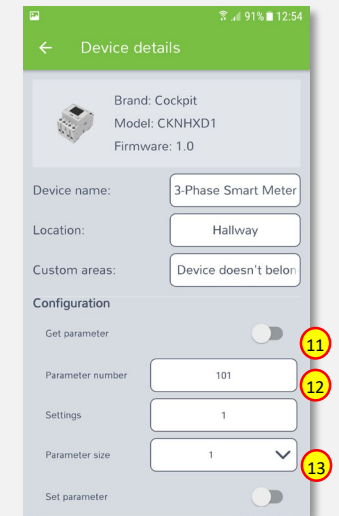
91% 12:54

Device details

Brand: Cockpit
Model: CKNHXD1
Firmware: 1.0

Device name: 3-Phase Smart Meter

Location: Hallway

Custom areas: Device doesn't belon

Configuration

Get parameter

11

Parameter number 101

12

Settings 1

Parameter size 1

13

Set parameter